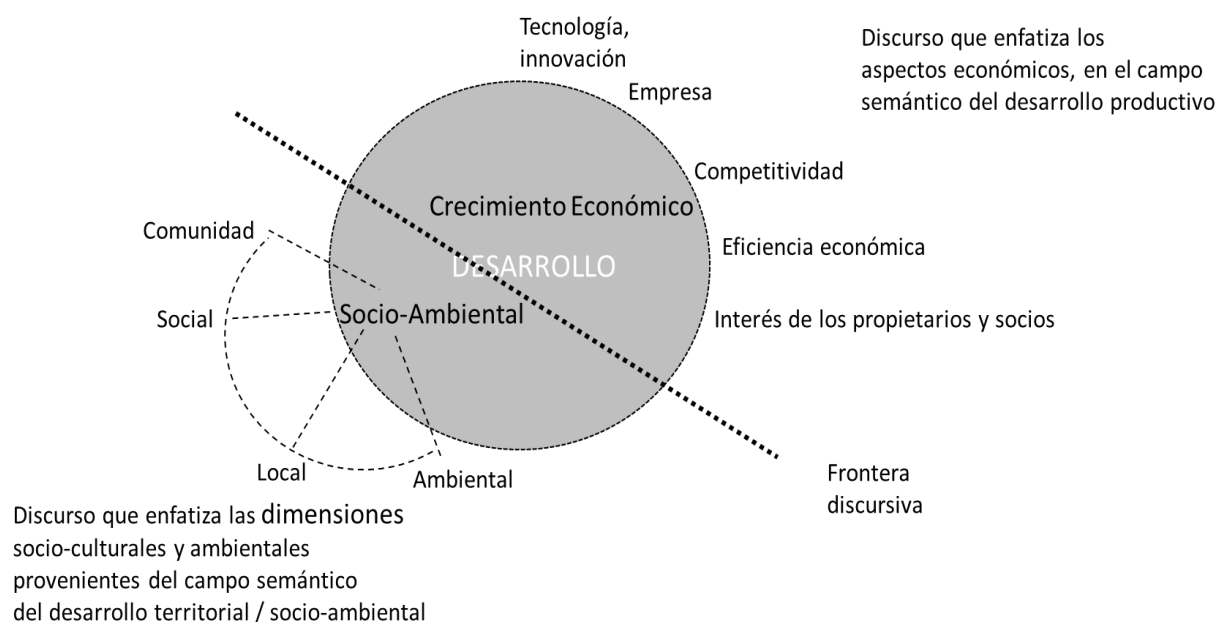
Tecnología, innovación

Discurso que enfatiza los aspectos económicos, en el campo semántico del desarrollo productivo

Empresa

Competitividad

Crecimiento Económico

Comunidad

Eficiencia económica

DESARROLLO

Social

Socio-Ambiental

Interés de los propietarios y socios

Local

Ambiental

Frontera discursiva

Discurso que enfatiza las dimensiones socio-culturales y ambientales provenientes del campo semántico del desarrollo territorial / socio-ambiental